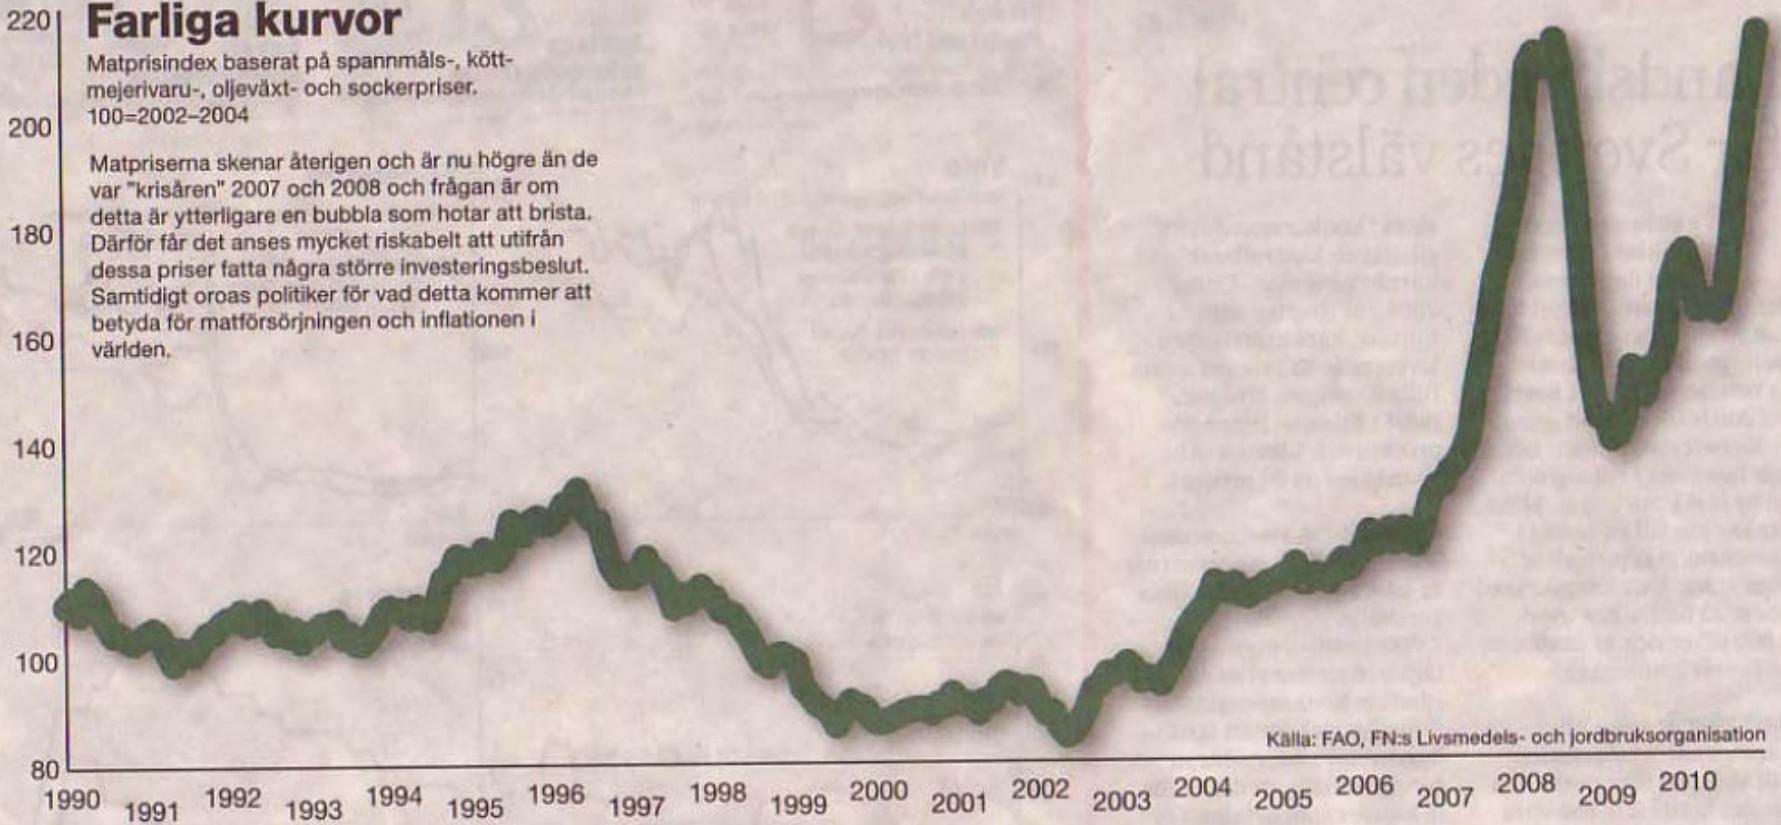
Farliga kurvor

Matprisindex baserat på spannmåls-, kött- mejerivaru-, oljeväxt- och sockerpriser. 100=2002–2004

Matpriserna skenar återigen och är nu högre än de var "krisåren" 2007 och 2008 och frågan är om detta är ytterligare en bubbla som hotar att brista. Därför får det anses mycket riskabelt att utifrån dessa priser fatta några större investeringsbeslut. Samtidigt oroas politiker för vad detta kommer att betyda för matförsörjningen och inflationen i världen.

220
200
180
160
140
120
100
80

1990 1991 1992 1993 1994 1995 1996 1997 1998 1999 2000 2001 2002 2003 2004 2005 2006 2007 2008 2009 2010

Källa: FAO, FN:s Livsmedels- och jordbruksorganisation